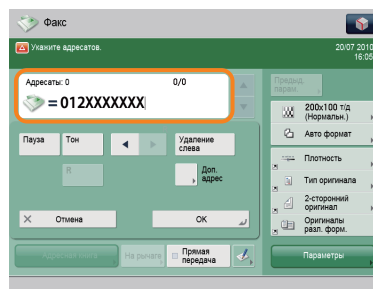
Факс

Укажите адресатов.

20/07 2010
16:05

Адресаты: 0
0/0

= 012XXXXXXX

Пауза
Тон
Удаление слева
Я
Доп. адрес
Отмена
OK

Адресная книга
На рычаге
Прямая передача

Предыд. парам.
200x100 т/д (Нормальн.)
Авто формат
Плотность
Тип оригинала
2-сторонний оригинал
Оригиналы разл. форм.
Параметры